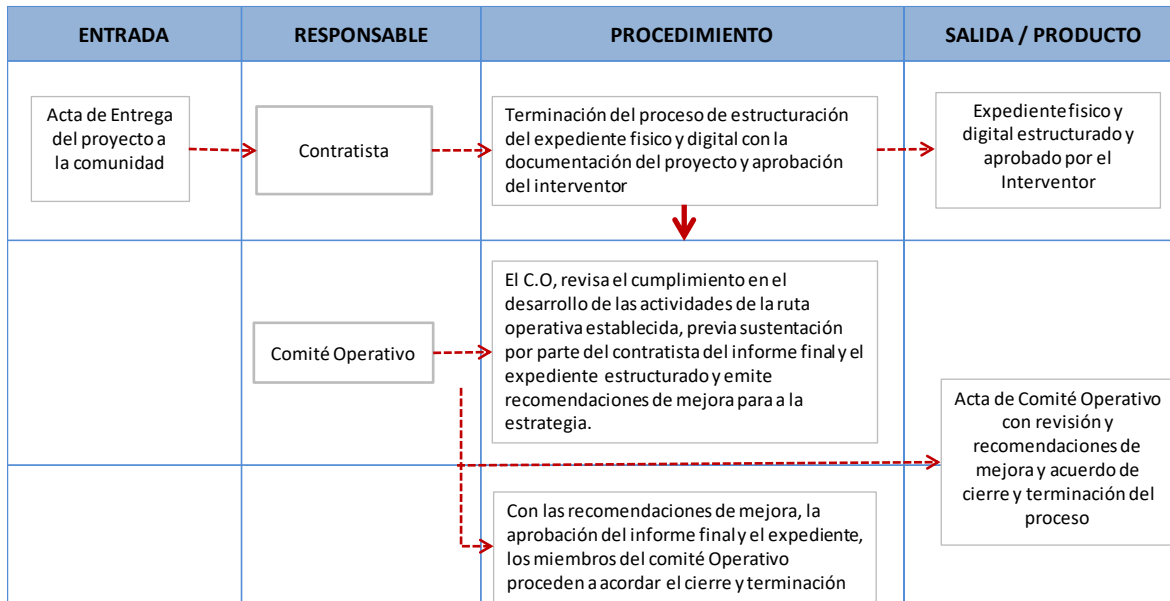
| ENTRADA | RESPONSABLE | PROCEDIMIENTO | SALIDA / PRODUCTO |
|---|---|---|---|
| Acta de Entrega del proyecto a la comunidad | Contratista | Terminación del proceso de estructuración del expediente fisico y digital con la documentación del proyecto y aprobación del interventor | Expediente fisico y digital estructurado y aprobado por el Interventor |
| | Comité Operativo | El C.O, revisa el cumplimiento en el desarrollo de las actividades de la ruta operativa establecida, previa sustentación por parte del contratista del informe final y el expediente estructurado y emite recomendaciones de mejora para a la estrategia. | Acta de Comité Operativo con revisión y recomendaciones de mejora y acuerdo de cierre y terminación del proceso |
| | | Con las recomendaciones de mejora, la aprobación del informe final y el expediente, los miembros del comité Operativo proceden a acordar el cierre y terminación | |